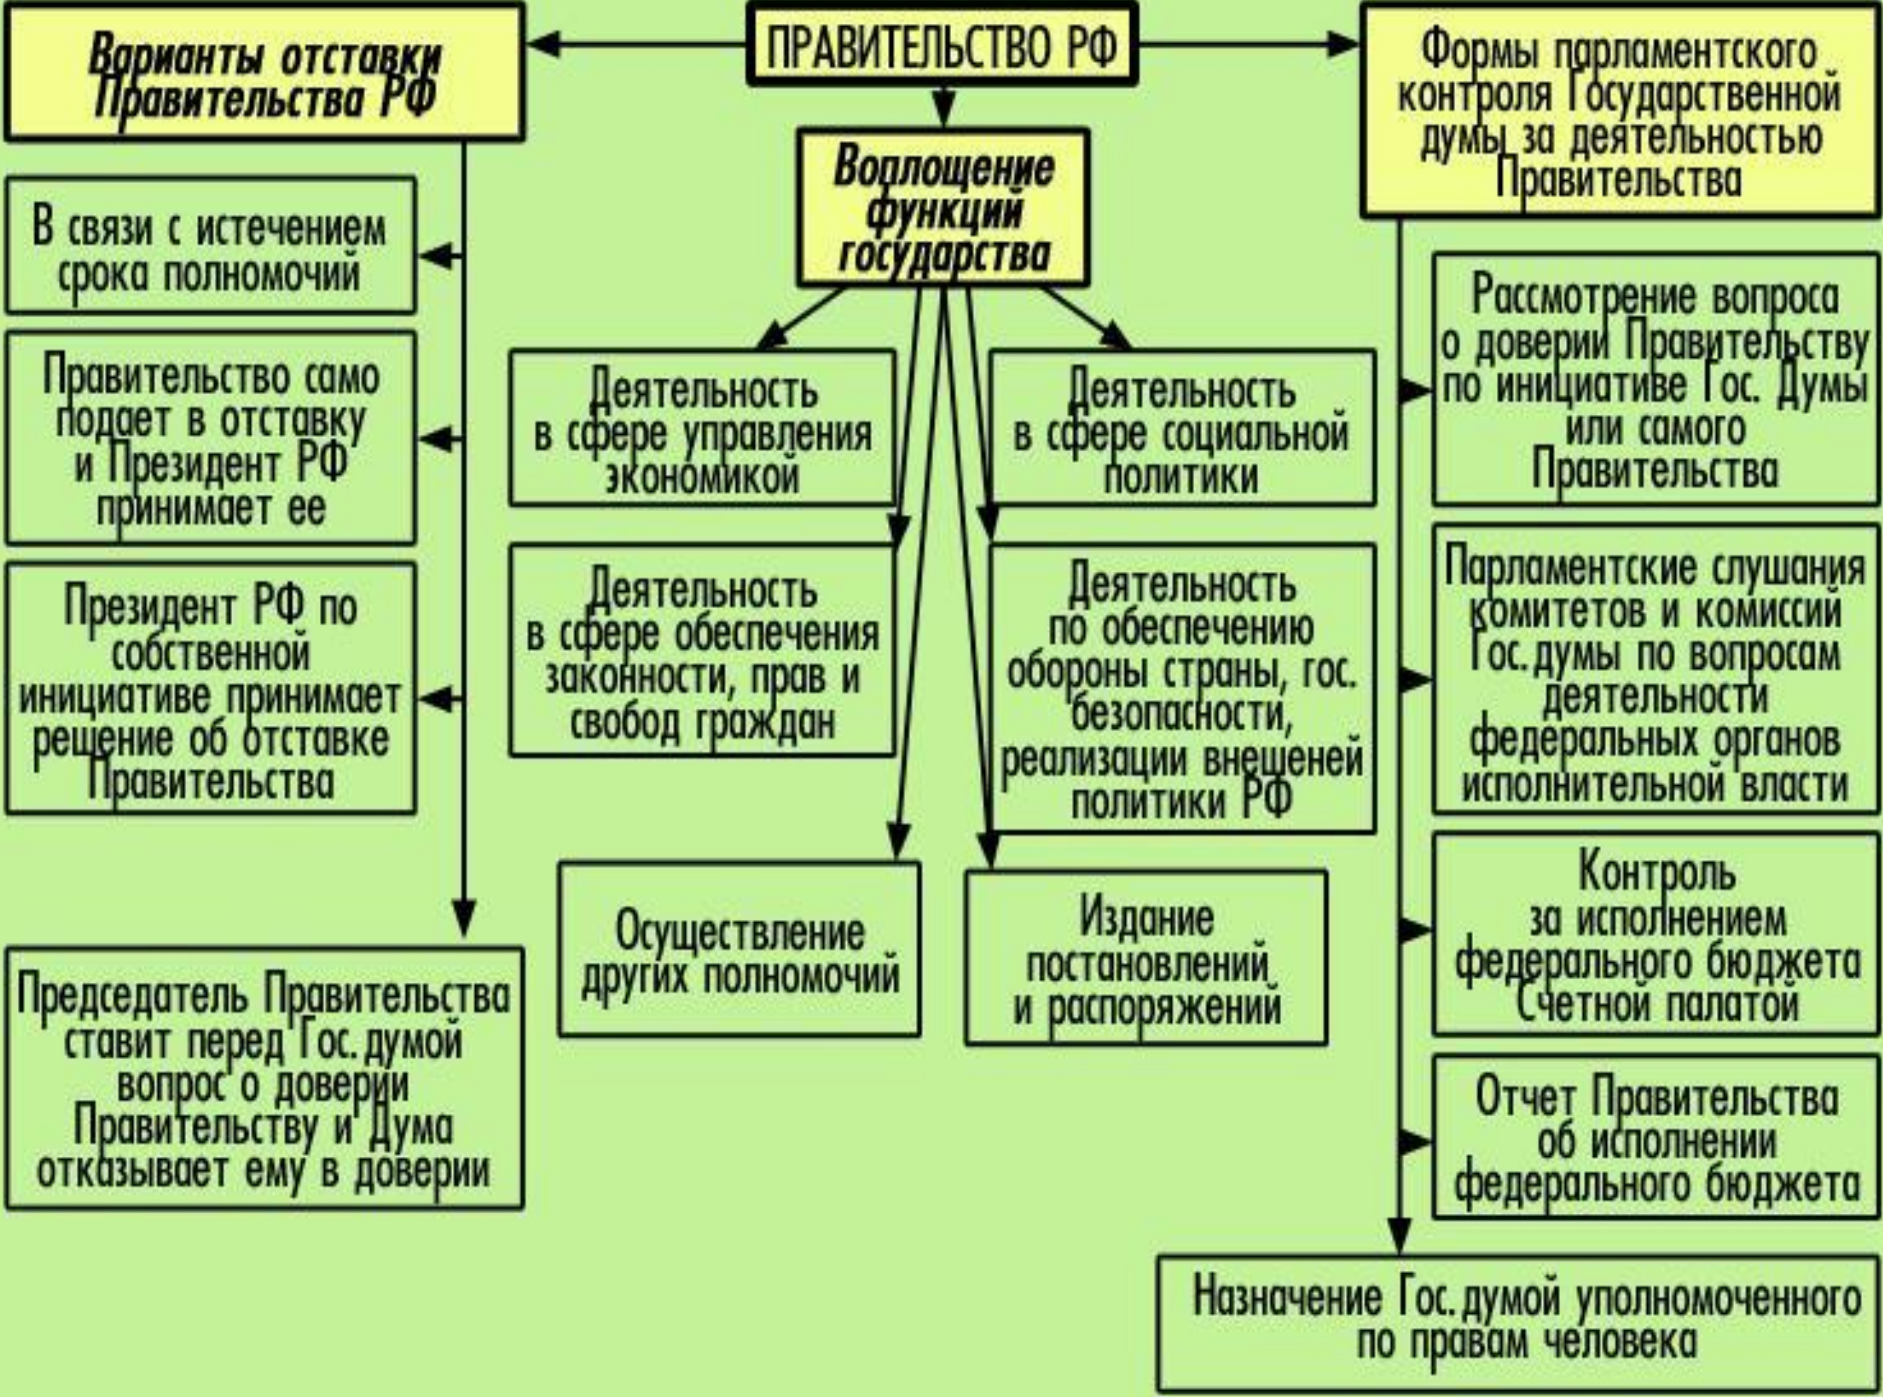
ПРАВИТЕЛЬСТВО РФ

Варианты отставки Правительства РФ

В связи с истечением срока полномочий

Правительство само подает в отставку и Президент РФ принимает ее

Президент РФ по собственной инициативе принимает решение об отставке Правительства

Председатель Правительства ставит перед Гос. думой вопрос о доверии Правительству и Дума отказывает ему в доверии

Воплощение функций государства

Деятельность в сфере управления экономикой

Деятельность в сфере социальной политики

Деятельность в сфере обеспечения законности, прав и свобод граждан

Деятельность по обеспечению обороны страны, гос. безопасности, реализации внещеней политики РФ

Осуществление других полномочий

Издание постановлений и распоряжений

Формы парламентского контроля Государственной думы за деятельностью Правительства

Рассмотрение вопроса о доверии Правительству по инициативе Гос. Думы или самого Правительства

Парламентские слушания комитетов и комиссий Гос. думы по вопросам деятельности федеральных органов исполнительной власти

Контроль за исполнением федерального бюджета Счетной палатой

Отчет Правительства об исполнении федерального бюджета

Назначение Гос. думой уполномоченного по правам человека